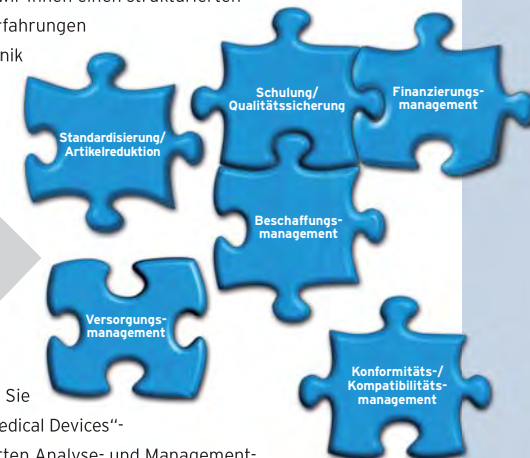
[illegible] wir Ihnen einen strukturierten
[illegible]rfahrungen
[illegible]nik

Standardisierung/ Artikelreduktion

Schulung/ Qualitätssicherung

Finanzierungsmanagement

Beschaffungsmanagement

Versorgungsmanagement

Konformitäts-/ Kompatibilitätsmanagement

Sie
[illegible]edical Devices"-
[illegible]rten Analyse- und Management-